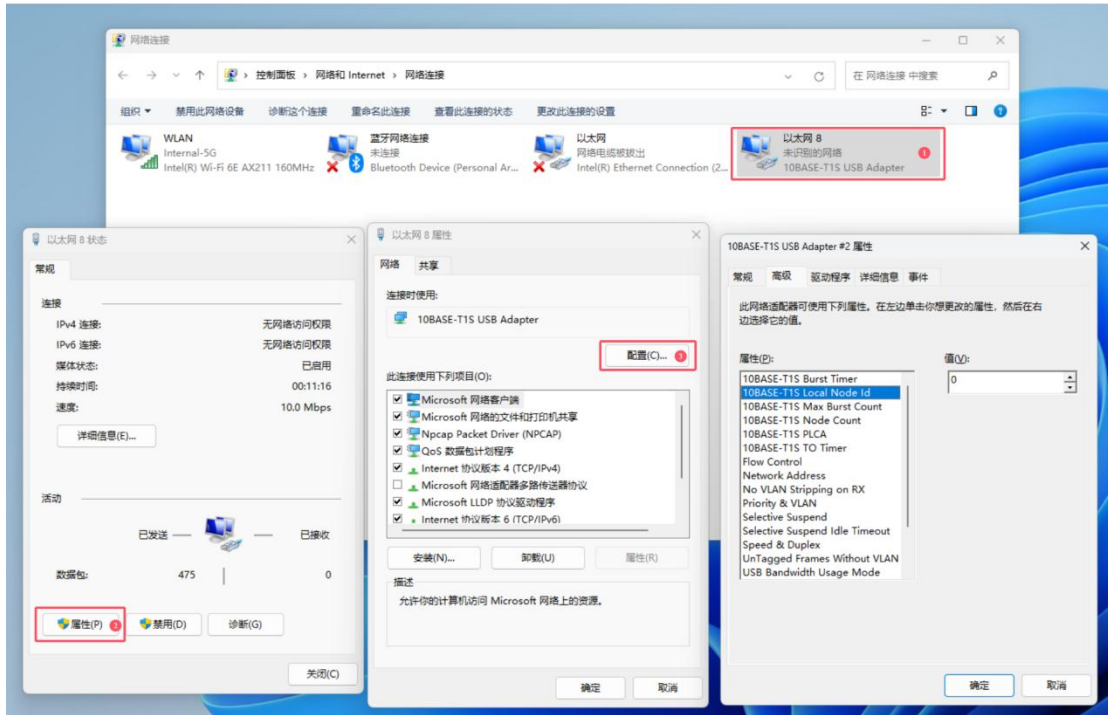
网络连接

控制面板 › 网络和 Internet › 网络连接

在 网络连接 中搜索

组织 ▾ 禁用此网络设备 诊断这个连接 重命名此连接 查看此连接的状态 更改此连接的设置

WLAN
Internal-5G
Intel(R) Wi-Fi 6E AX211 160MHz

蓝牙网络连接
未连接
Bluetooth Device (Personal Ar...

以太网
网络电缆被拔出
Intel(R) Ethernet Connection (2...

以太网 8
未识别的网络
10BASE-T1S USB Adapter

1

以太网 8 状态

常规

连接
IPv4 连接: 无网络访问权限
IPv6 连接: 无网络访问权限
媒体状态: 已启用
持续时间: 00:11:16
速度: 10.0 Mbps

详细信息(E)...

活动
已发送 — — 已接收
数据包: 475 | 0

属性(P) 2 禁用(D) 诊断(G)

关闭(C)

以太网 8 属性

网络 共享

连接时使用:
10BASE-T1S USB Adapter

配置(C)... 3

此连接使用下列项目(O):
☑ Microsoft 网络客户端
☑ Microsoft 网络的文件和打印机共享
☑ Npcap Packet Driver (NPCAP)
☑ QoS 数据包计划程序
☑ Internet 协议版本 4 (TCP/IPv4)
☐ Microsoft 网络适配器多路传送器协议
☑ Microsoft LLDP 协议驱动程序
☑ Internet 协议版本 6 (TCP/IPv6)

安装(N)... 卸载(U) 属性(R)

描述
允许你的计算机访问 Microsoft 网络上的资源。

确定 取消

10BASE-T1S USB Adapter #2 属性

常规 高级 驱动程序 详细信息 事件

此网络适配器可使用下列属性。在左边单击你想更改的属性，然后在右边选择它的值。

属性(P):
10BASE-T1S Burst Timer
10BASE-T1S Local Node Id
10BASE-T1S Max Burst Count
10BASE-T1S Node Count
10BASE-T1S PLCA
10BASE-T1S TO Timer
Flow Control
Network Address
No VLAN Stripping on RX
Priority & VLAN
Selective Suspend
Selective Suspend Idle Timeout
Speed & Duplex
UnTagged Frames Without VLAN
USB Bandwidth Usage Mode

值(V):
0

确定 取消